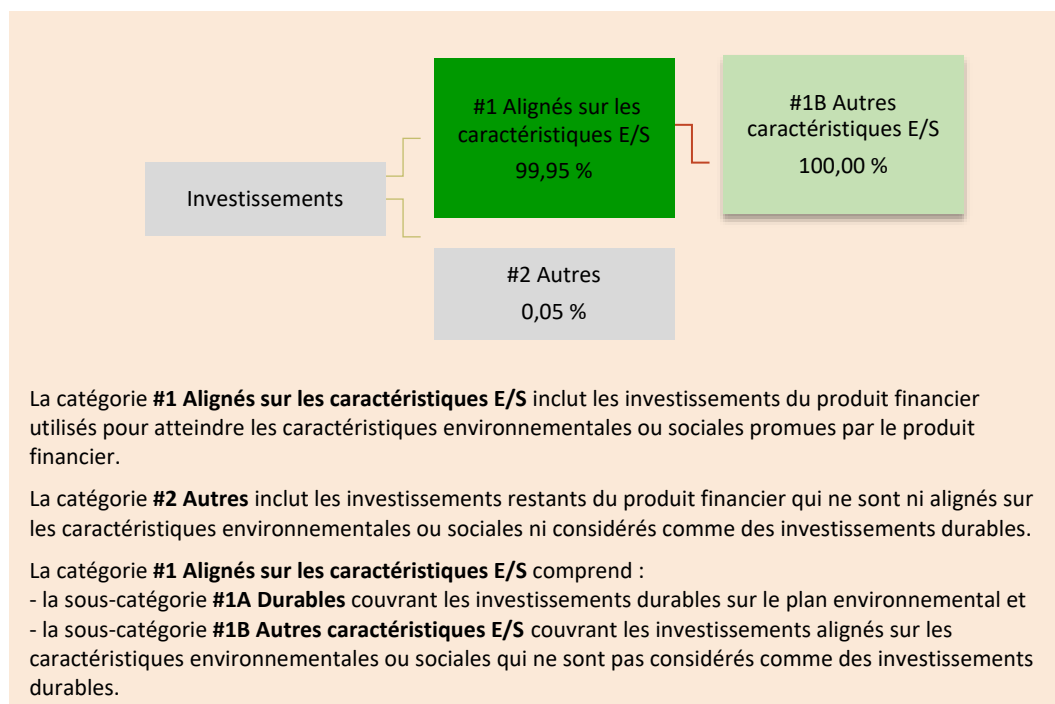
Investissements

#1 Alignés sur les caractéristiques E/S
99,95 %

#1B Autres caractéristiques E/S
100,00 %

#2 Autres
0,05 %

La catégorie **#1 Alignés sur les caractéristiques E/S** inclut les investissements du produit financier utilisés pour atteindre les caractéristiques environnementales ou sociales promues par le produit financier.

La catégorie **#2 Autres** inclut les investissements restants du produit financier qui ne sont ni alignés sur les caractéristiques environnementales ou sociales ni considérés comme des investissements durables.

La catégorie **#1 Alignés sur les caractéristiques E/S** comprend :
- la sous-catégorie **#1A Durables** couvrant les investissements durables sur le plan environnemental et
- la sous-catégorie **#1B Autres caractéristiques E/S** couvrant les investissements alignés sur les caractéristiques environnementales ou sociales qui ne sont pas considérés comme des investissements durables.